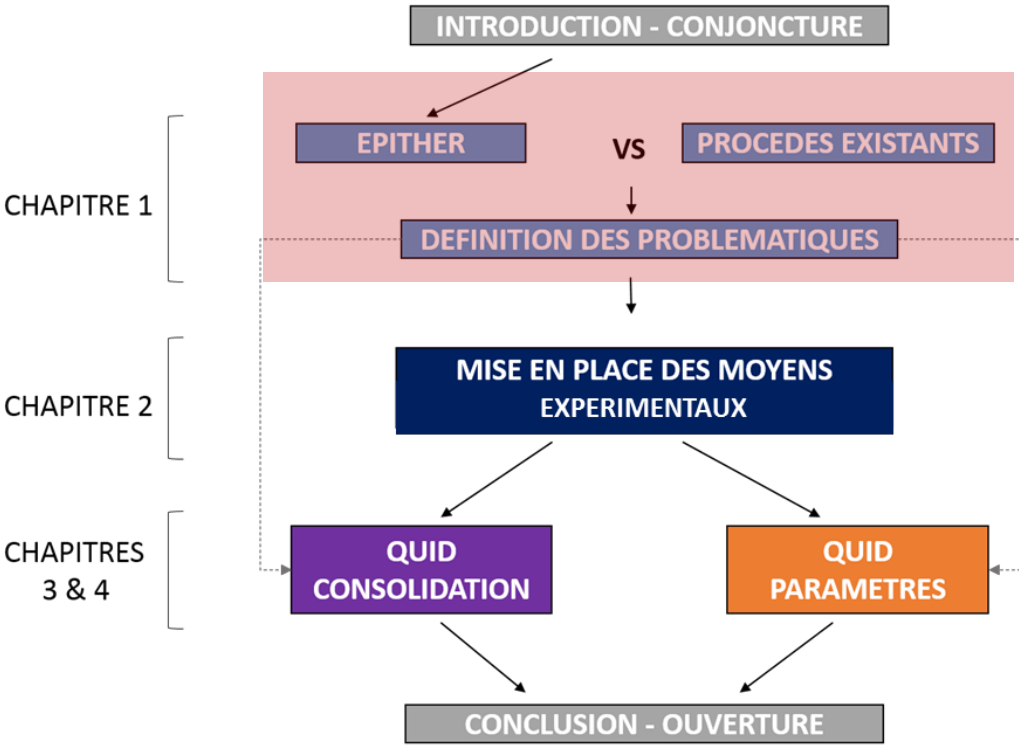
INTRODUCTION - CONJONCTURE

CHAPITRE 1

EPITHER

VS

PROCEDES EXISTANTS

DEFINITION DES PROBLEMATIQUES

CHAPITRE 2

MISE EN PLACE DES MOYENS EXPERIMENTAUX

CHAPITRES 3 & 4

QUID CONSOLIDATION

QUID PARAMETRES

CONCLUSION - OUVERTURE